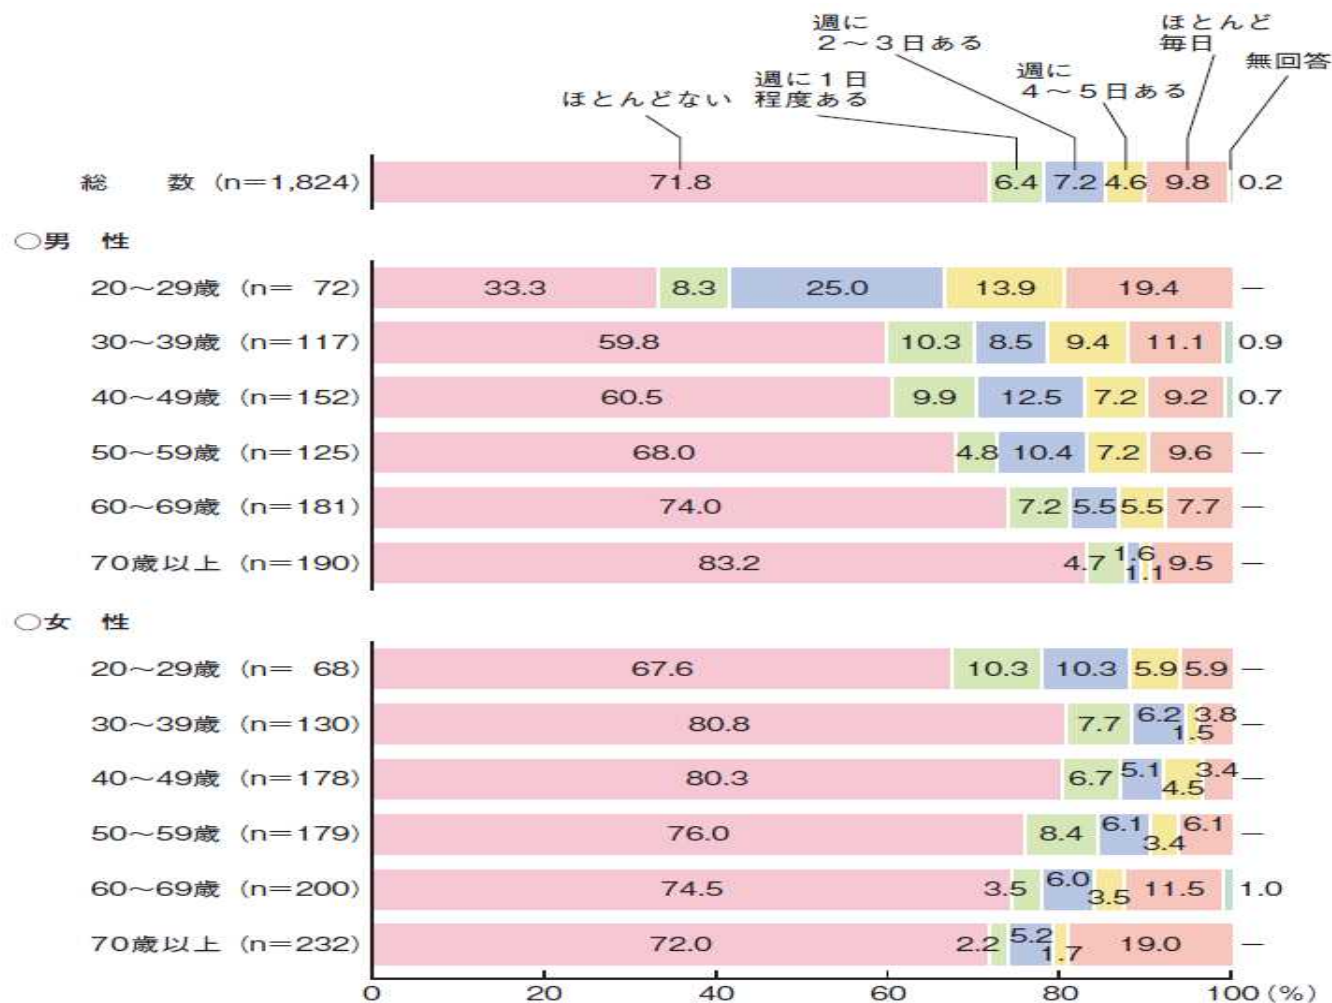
ほとんどない
週に1日程度ある
週に2～3日ある
週に4～5日ある
ほとんど毎日
無回答

総　数 (n=1,824) 71.8 6.4 7.2 4.6 9.8 0.2

○男　性
20～29歳 (n= 72) 33.3 8.3 25.0 13.9 19.4 —
30～39歳 (n=117) 59.8 10.3 8.5 9.4 11.1 0.9
40～49歳 (n=152) 60.5 9.9 12.5 7.2 9.2 0.7
50～59歳 (n=125) 68.0 4.8 10.4 7.2 9.6 —
60～69歳 (n=181) 74.0 7.2 5.5 5.5 7.7 —
70歳以上 (n=190) 83.2 4.7 1.6 1.1 9.5 —

○女　性
20～29歳 (n= 68) 67.6 10.3 10.3 5.9 5.9 —
30～39歳 (n=130) 80.8 7.7 6.2 1.5 3.8 —
40～49歳 (n=178) 80.3 6.7 5.1 4.5 3.4 —
50～59歳 (n=179) 76.0 8.4 6.1 3.4 6.1 —
60～69歳 (n=200) 74.5 3.5 6.0 3.5 11.5 1.0
70歳以上 (n=232) 72.0 2.2 5.2 1.7 19.0 —

0 20 40 60 80 100 (%)